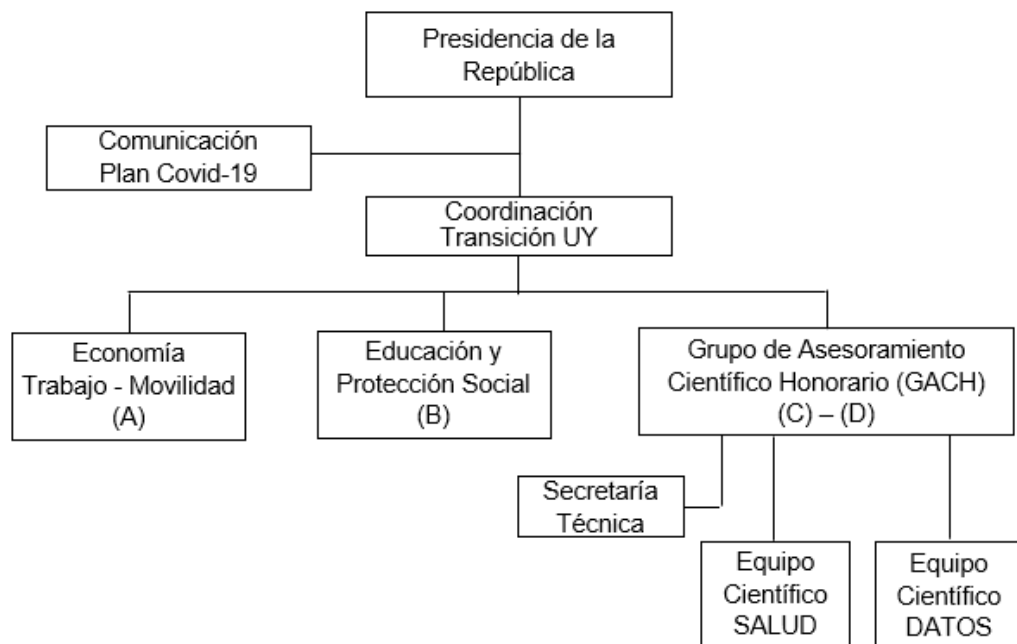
Presidencia de la República

Comunicación Plan Covid-19

Coordinación Transición UY

Economía Trabajo - Movilidad (A)

Educación y Protección Social (B)

Grupo de Asesoramiento Científico Honorario (GACH) (C) – (D)

Secretaría Técnica

Equipo Científico SALUD

Equipo Científico DATOS